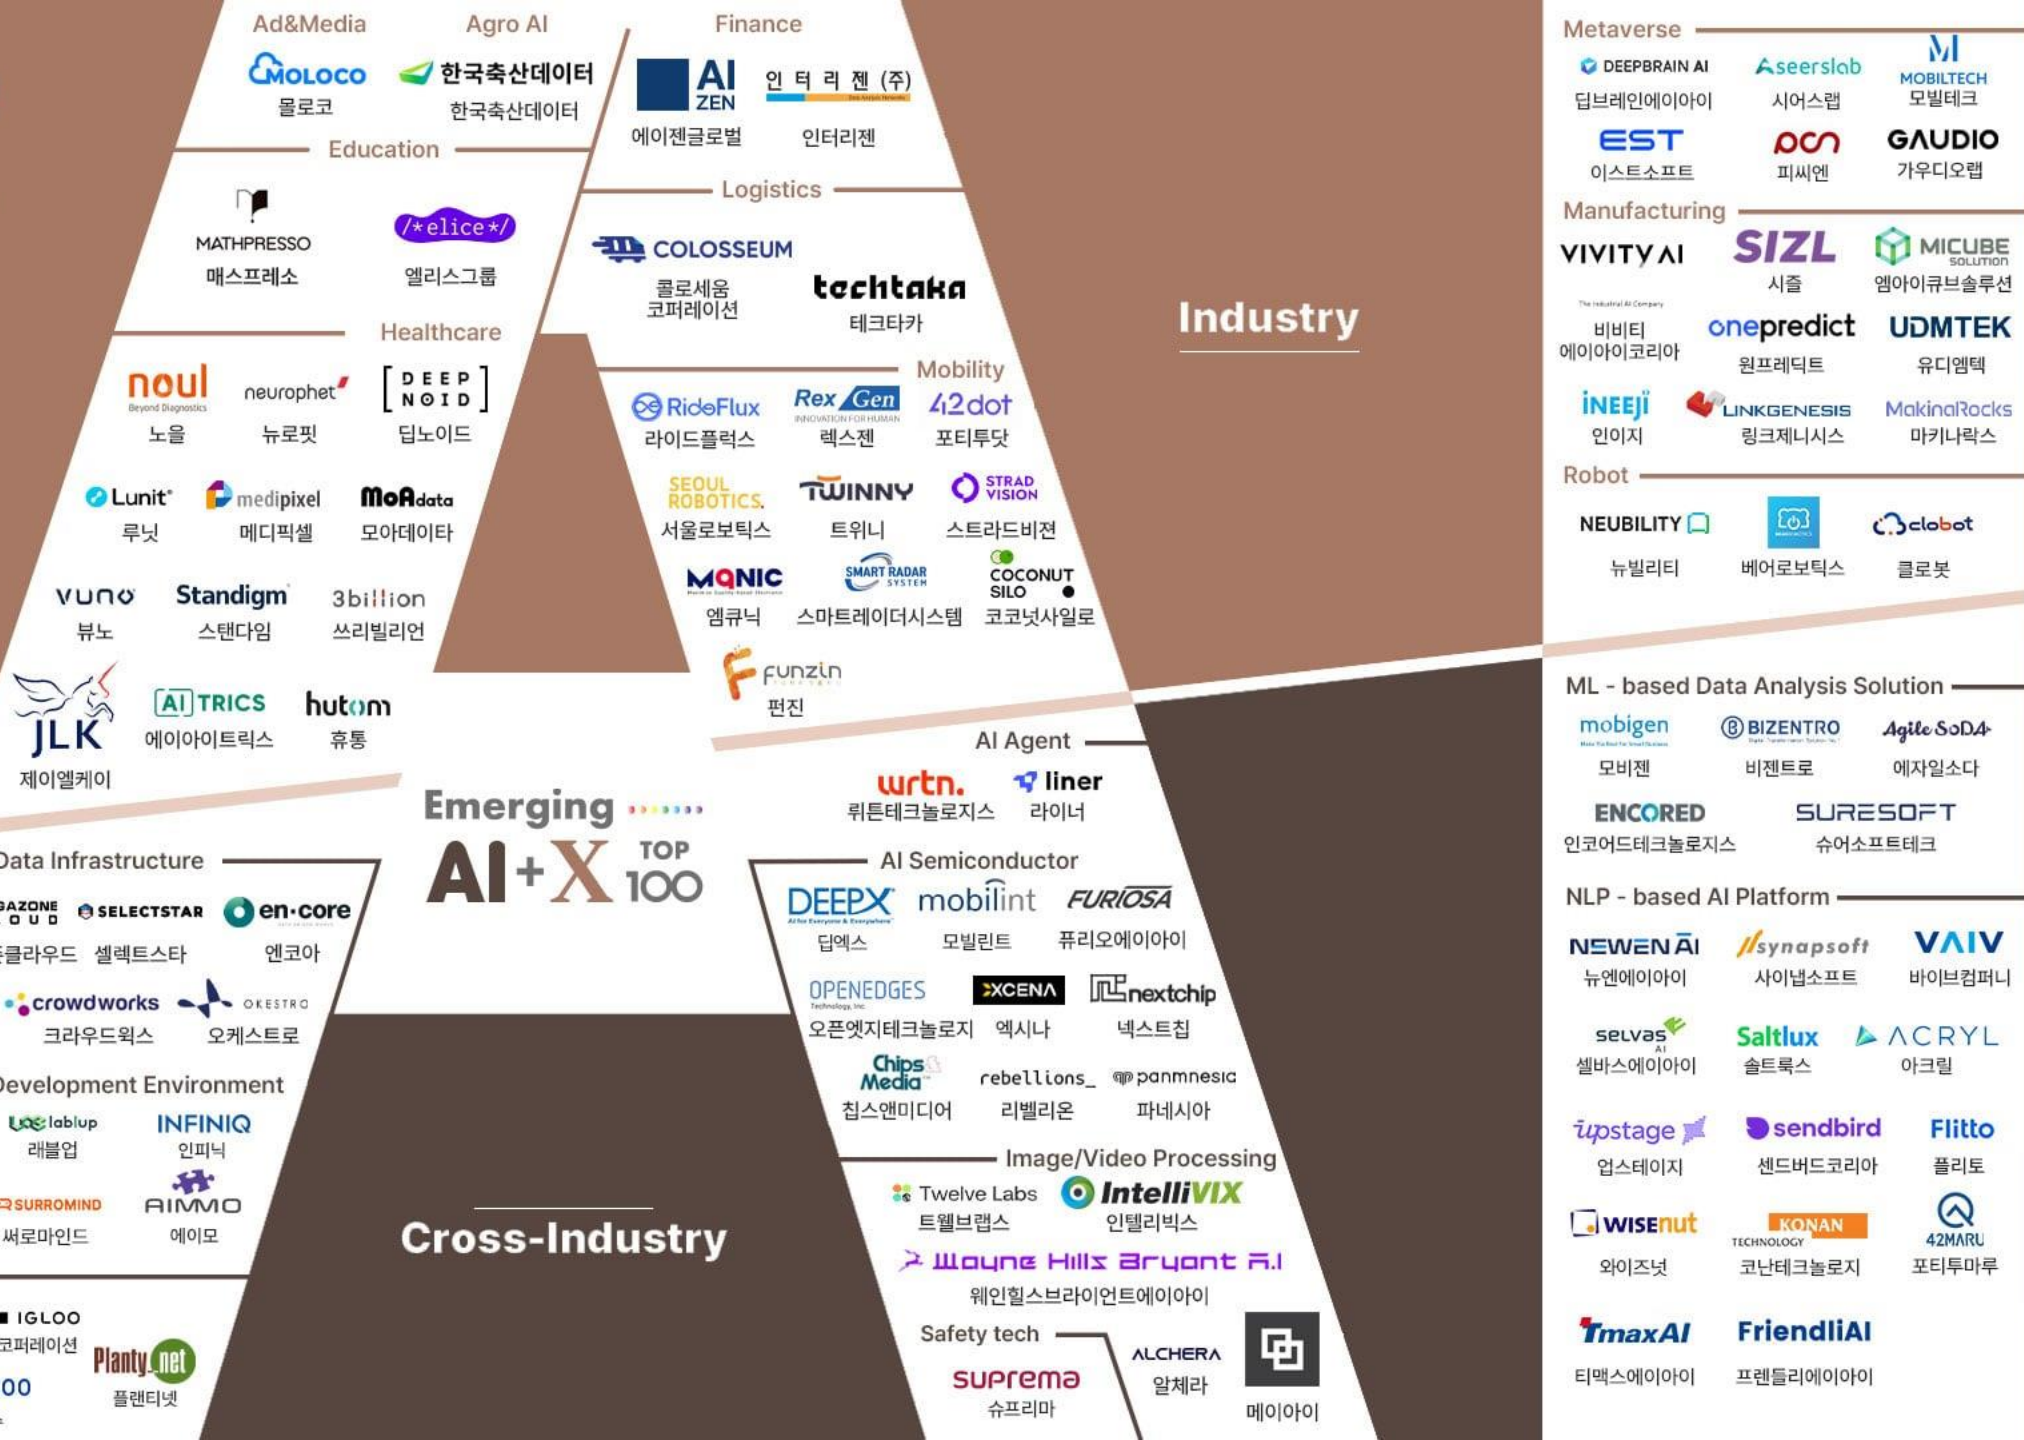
Ad&Media
MOLOCO
몰로코

Agro AI
한국축산데이터
한국축산데이터

Finance
AI ZEN
에이젠글로벌
인 터 리 젠 (주)
인터리젠

Education
MATHPRESSO
매스프레소
/*elice*/
엘리스그룹

Logistics
COLOSSEUM
콜로세움 코퍼레이션
techtaka
테크타카

Healthcare
noul
노을
neurophet
뉴로핏
DEEP NOID
딥노이드
Lunit
루닛
medipixel
메디픽셀
MoAdata
모아데이타
VUNO
뷰노
Standigm
스탠다임
3billion
쓰리빌리언
JLK
제이엘케이
AITRICS
에이아이트릭스
hutom
휴톰

Mobility
RideFlux
라이드플럭스
Rex Gen
렉스젠
42dot
포티투닷
SEOUL ROBOTICS
서울로보틱스
TWINNY
트위니
STRAD VISION
스트라드비젼
MONIC
엠큐닉
SMART RADAR SYSTEM
스마트레이더시스템
COCONUT SILO
코코넛사일로
funzin
펀진

Industry

Metaverse
DEEPBRAIN AI
딥브레인에이아이
seerslab
시어스랩
MOBILTECH
모빌테크
EST
이스트소프트
pcn
피씨엔
GAUDIO
가우디오랩

Manufacturing
VIVITY AI
비비티 에이아이코리아
SIZL
시즐
MICUBE SOLUTION
엠아이큐브솔루션
onepredict
원프레딕트
UDMTEK
유디엠텍
iNEEJi
인이지
LINKGENESIS
링크제니시스
MakinaRocks
마키나락스

Robot
NEUBILITY
뉴빌리티
베어로보틱스
clobot
클로봇

ML - based Data Analysis Solution
mobigen
모비젠
BIZENTRO
비젠트로
Agile SoDA
애자일소다
ENCORED
인코어드테크놀로지스
SURESOFT
슈어소프트테크

NLP - based AI Platform
NEWEN AI
뉴엔에이아이
synapsoft
사이냅소프트
VAIV
바이브컴퍼니
selvas AI
셀바스에이아이
Saltlux
솔트룩스
ACRYL
아크릴
upstage
업스테이지
sendbird
센드버드코리아
Flitto
플리토
WISEnut
와이즈넛
KONAN TECHNOLOGY
코난테크놀로지
42MARU
포티투마루
TmaxAI
티맥스에이아이
FriendliAI
프렌들리에이아이

AI Agent
wrtn.
뤼튼테크놀로지스
liner
라이너

Emerging
AI+X TOP 100

AI Semiconductor
DEEPX
딥엑스
mobilint
모빌린트
FURIOSA
퓨리오사에이아이
OPENEDGES
오픈엣지테크놀로지
XCENA
엑시나
nextchip
넥스트칩
Chips Media
칩스앤미디어
rebellions_
리벨리온
panmnesia
파네시아

Image/Video Processing
Twelve Labs
트웰브랩스
IntelliVIX
인텔리빅스
Wayne Hills Bryant A.I
웨인힐스브라이언트에이아이

Safety tech
suprema
슈프리마
ALCHERA
알체라
메이아이

Data Infrastructure
GAZONE CLOUD
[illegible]클라우드
SELECTSTAR
셀렉트스타
en·core
엔코아
crowdworks
크라우드웍스
OKESTRO
오케스트로

Development Environment
lablup
래블업
INFINIQ
인피닉
SURROMIND
써로마인드
AIMMO
에이모

IGLOO
코퍼레이션
Planty.net
플랜티넷
00

Cross-Industry